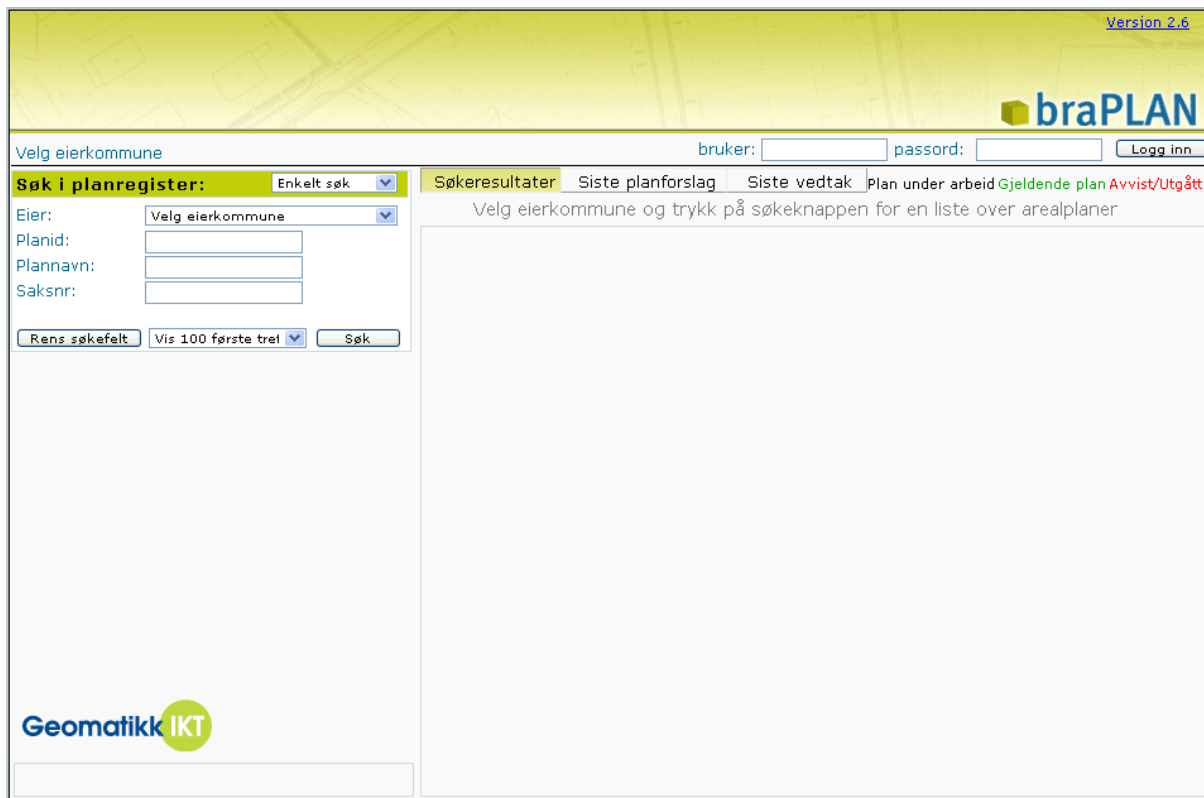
Version 2.6

braPLAN

Velg eierkommune

bruker: passord: Logg inn

Søk i planregister: Enkelt søk

Eier: Velg eierkommune
Planid:
Plannavn:
Saksnr:

Rens søkefelt Vis 100 første tref Søk

Søkeresultater Siste planforslag Siste vedtak Plan under arbeid Gjeldende plan Avvist/Utgått

Velg eierkommune og trykk på søkeknappen for en liste over arealplaner

Geomatikk IKT